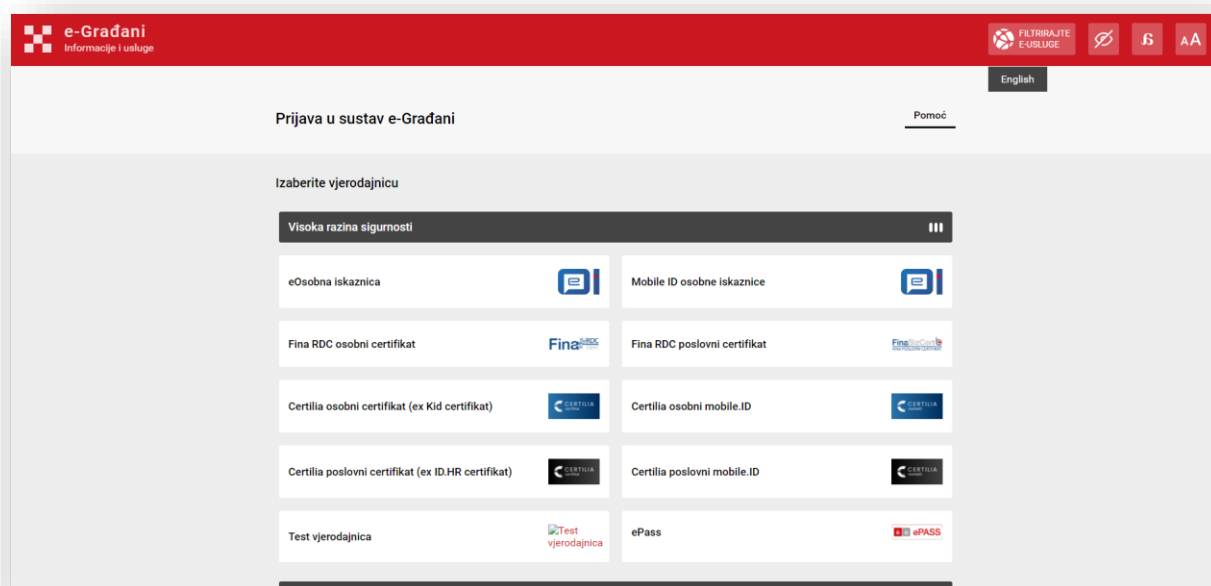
e-Građani
Informacije i usluge

FILTRIRAJTE E-USLUGE

AA

English

Prijava u sustav e-Građani

Pomoć

Izaberite vjerodajnicu

Visoka razina sigurnosti

eOsobna iskaznica

Mobile ID osobne iskaznice

Fina RDC osobni certifikat

Fina RDC

Fina RDC poslovni certifikat

FinaBizCert

Certilia osobni certifikat (ex Kid certifikat)

CERTILIA

Certilia osobni mobile.ID

CERTILIA

Certilia poslovni certifikat (ex ID.HR certifikat)

CERTILIA

Certilia poslovni mobile.ID

CERTILIA

Test vjerodajnica

Test vjerodajnica

ePass

ePASS